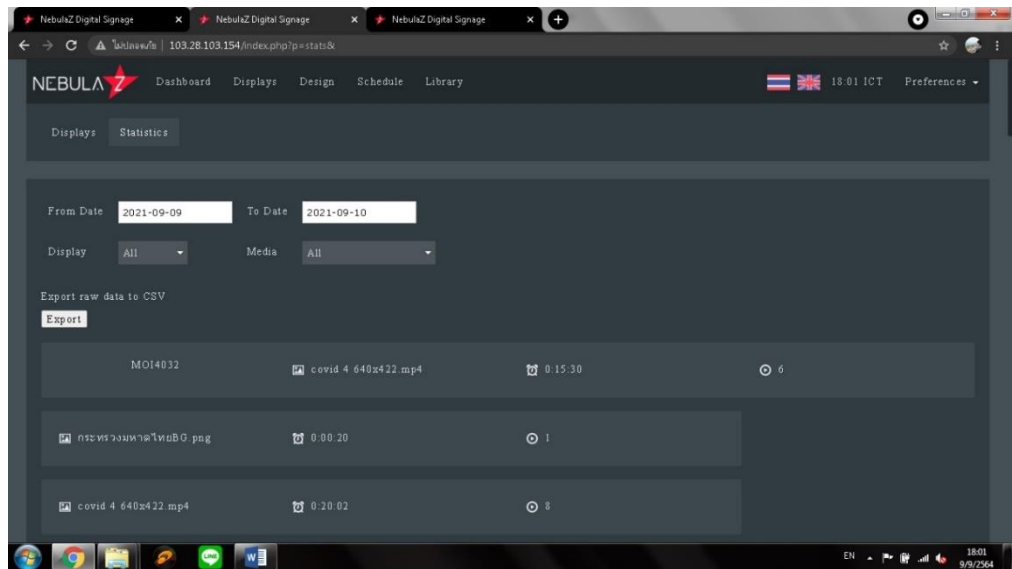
NebulaZ Digital Signage × NebulaZ Digital Signage × NebulaZ Digital Signage ×

ไม่ปลอดภัย | 103.28.103.154/index.php?p=stats&

NEBULA Z Dashboard Displays Design Schedule Library 18:01 ICT Preferences

Displays Statistics

From Date 2021-09-09 To Date 2021-09-10

Display All Media All

Export raw data to CSV

Export

MOI4032 covid 4 640x422.mp4 0:15:30 6

กระทรวงมหาดไทยBG.png 0:00:20 1

covid 4 640x422.mp4 0:20:02 8

EN 18:01 9/9/2564